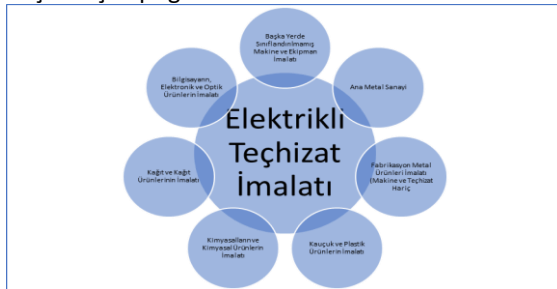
Elektrikli Teçhizat İmalatı

Başka Yerde Sınıflandırılmamış Makine ve Ekipman İmalatı

Ana Metal Sanayi

Fabrikasyon Metal Ürünleri İmalatı (Makine ve Teçhizat Hariç

Kauçuk ve Plastik Ürünlerin İmalatı

Kimyasalların ve Kimyasal Ürünlerin İmalatı

Kağıt ve Kağıt Ürünlerinin İmalatı

Bilgisayarın, Elektronik ve Optik Ürünlerin İmalatı